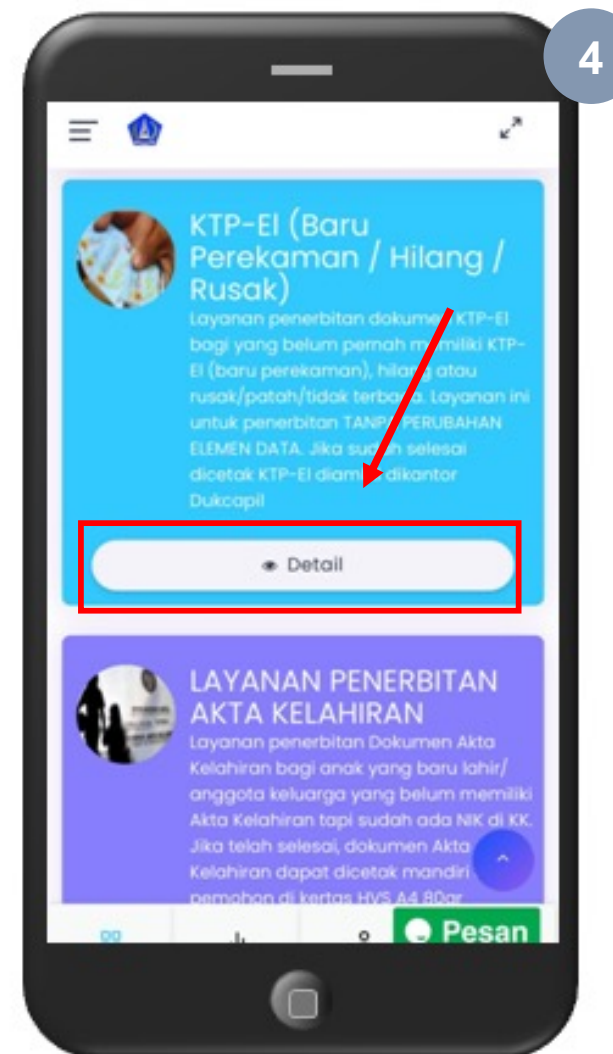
4

KTP-El (Baru Perekaman / Hilang / Rusak)

Layanan penerbitan dokumen KTP-El bagi yang belum pernah memiliki KTP-El (baru perekaman), hilang atau rusak/patah/tidak terbaca. Layanan ini untuk penerbitan TANPA PERUBAHAN ELEMEN DATA. Jika sudah selesai dicetak KTP-El diambil dikantor Dukcapil

Detail

LAYANAN PENERBITAN AKTA KELAHIRAN

Layanan penerbitan Dokumen Akta Kelahiran bagi anak yang baru lahir/ anggota keluarga yang belum memiliki Akta Kelahiran tapi sudah ada NIK di KK. Jika telah selesai, dokumen Akta Kelahiran dapat dicetak mandiri pemohon di kertas HVS A4 80gr

Pesan